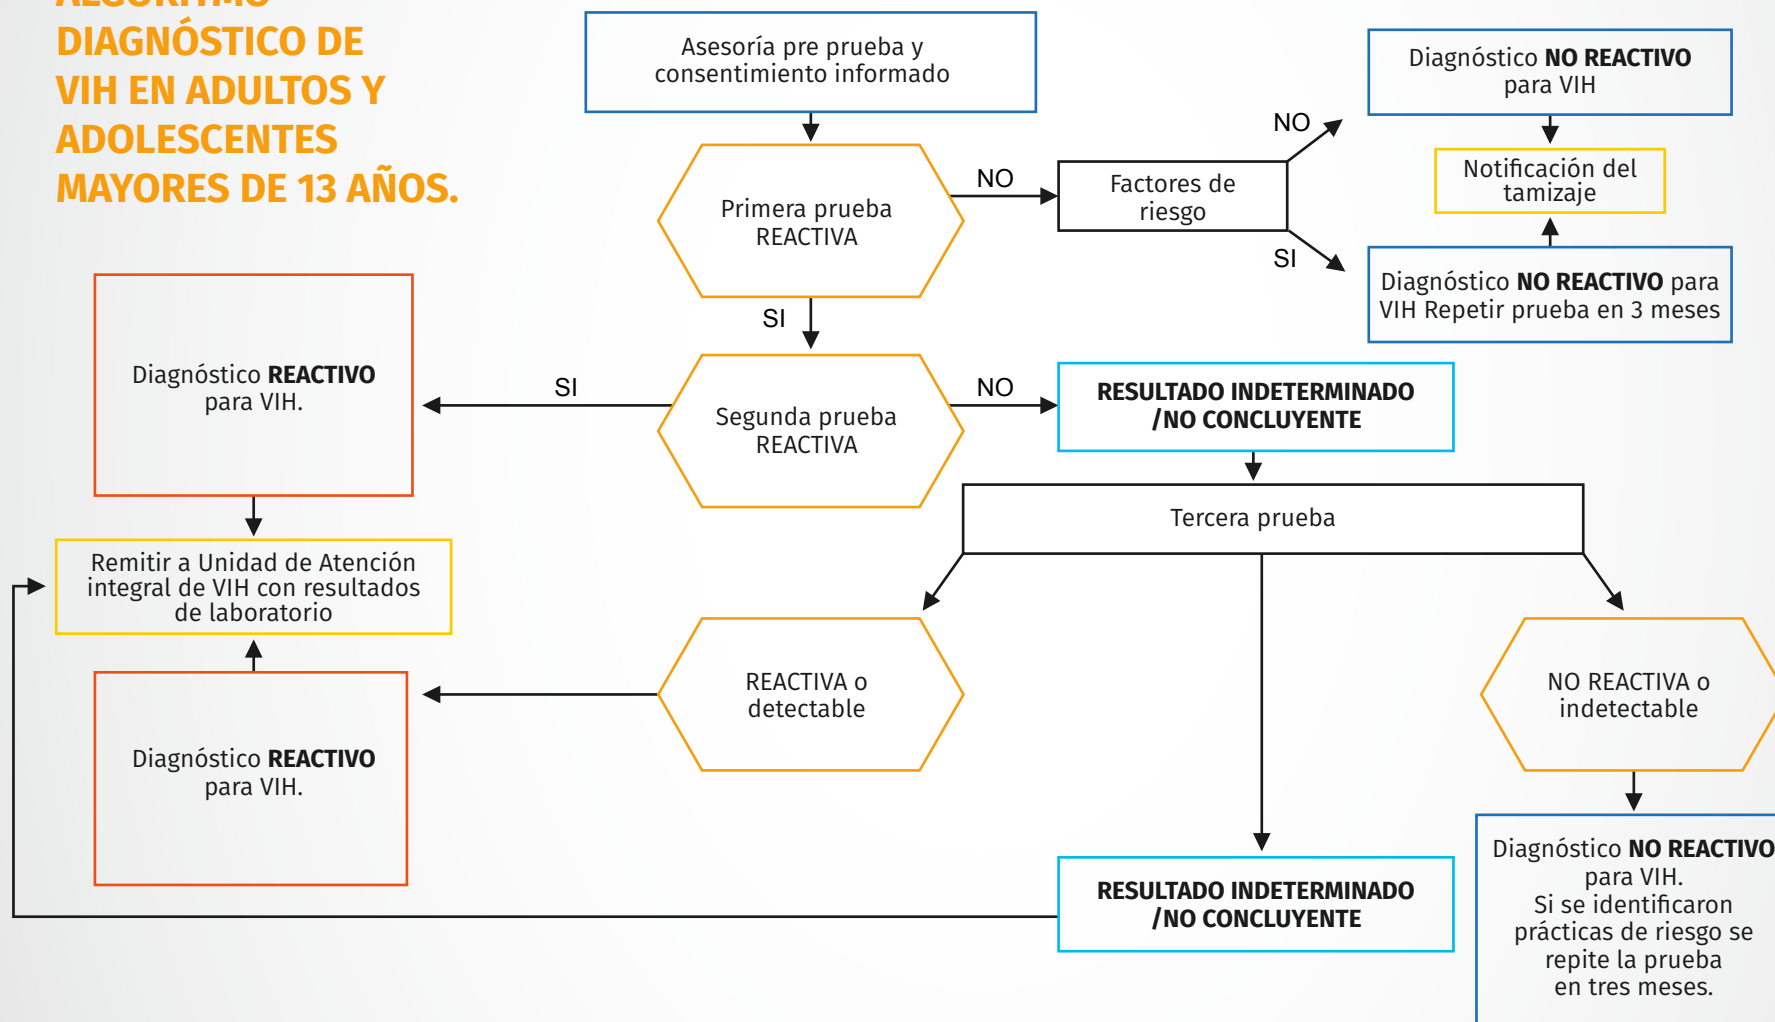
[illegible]
DIAGNÓSTICO DE VIH EN ADULTOS Y ADOLESCENTES MAYORES DE 13 AÑOS.

Asesoría pre prueba y consentimiento informado

Primera prueba REACTIVA

NO

Factores de riesgo

NO

Diagnóstico NO REACTIVO para VIH

Notificación del tamizaje

SI

Diagnóstico NO REACTIVO para VIH Repetir prueba en 3 meses

SI

Diagnóstico REACTIVO para VIH.

SI

Segunda prueba REACTIVA

NO

RESULTADO INDETERMINADO /NO CONCLUYENTE

Tercera prueba

Remitir a Unidad de Atención integral de VIH con resultados de laboratorio

REACTIVA o detectable

NO REACTIVA o indetectable

Diagnóstico REACTIVO para VIH.

RESULTADO INDETERMINADO /NO CONCLUYENTE

Diagnóstico NO REACTIVO para VIH. Si se identificaron prácticas de riesgo se repite la prueba en tres meses.